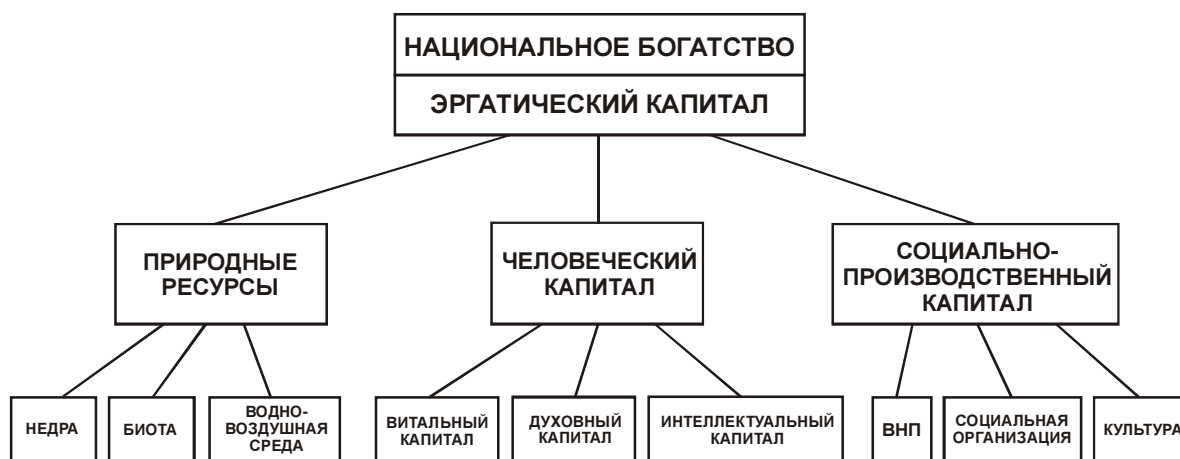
НАЦИОНАЛЬНОЕ БОГАТСТВО

ЭРГАТИЧЕСКИЙ КАПИТАЛ

ПРИРОДНЫЕ РЕСУРСЫ

ЧЕЛОВЕЧЕСКИЙ КАПИТАЛ

СОЦИАЛЬНО-ПРОИЗВОДСТВЕННЫЙ КАПИТАЛ

НЕДРА

БИОТА

ВОДНО-ВОЗДУШНАЯ СРЕДА

ВИТАЛЬНЫЙ КАПИТАЛ

ДУХОВНЫЙ КАПИТАЛ

ИНТЕЛЛЕКТУАЛЬНЫЙ КАПИТАЛ

ВНП

СОЦИАЛЬНАЯ ОРГАНИЗАЦИЯ

КУЛЬТУРА